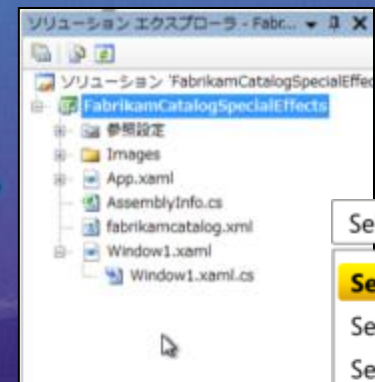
ソリューション エクスプローラ - Fabrc...

ソリューション 'FabrikamCatalogSpecialEffec

FabrikamCatalogSpecialEffects

参照設定

Images

App.xaml

AssemblyInfo.cs

fabrikamcatalog.xml

Window1.xaml

Window1.xaml.cs

Se

Se

Se

Se